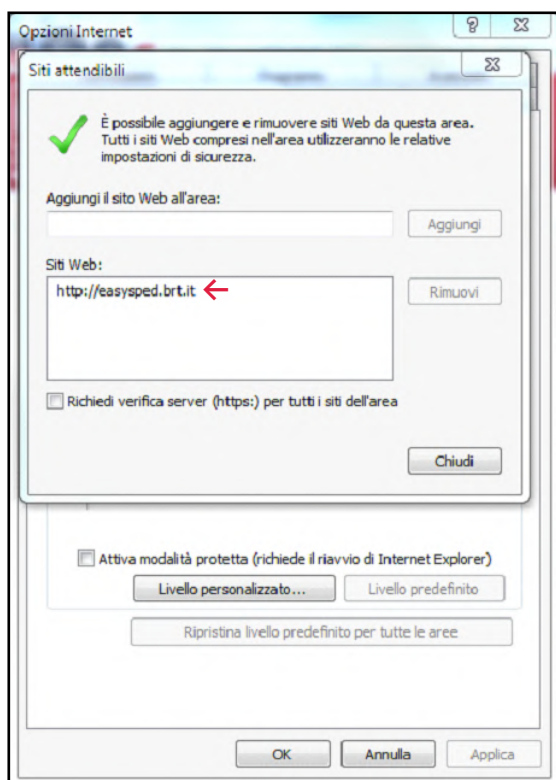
Opzioni Internet

?

Siti attendibili

È possibile aggiungere e rimuovere siti Web da questa area. Tutti i siti Web compresi nell'area utilizzeranno le relative impostazioni di sicurezza.

Aggiungi il sito Web all'area:

Aggiungi

Siti Web:

http://easysped.brt.it

Rimuovi

Richiedi verifica server (https:) per tutti i siti dell'area

Chiudi

Attiva modalità protetta (richiede il riavvio di Internet Explorer)

Livello personalizzato...

Livello predefinito

Ripristina livello predefinito per tutte le aree

OK

Annulla

Applica